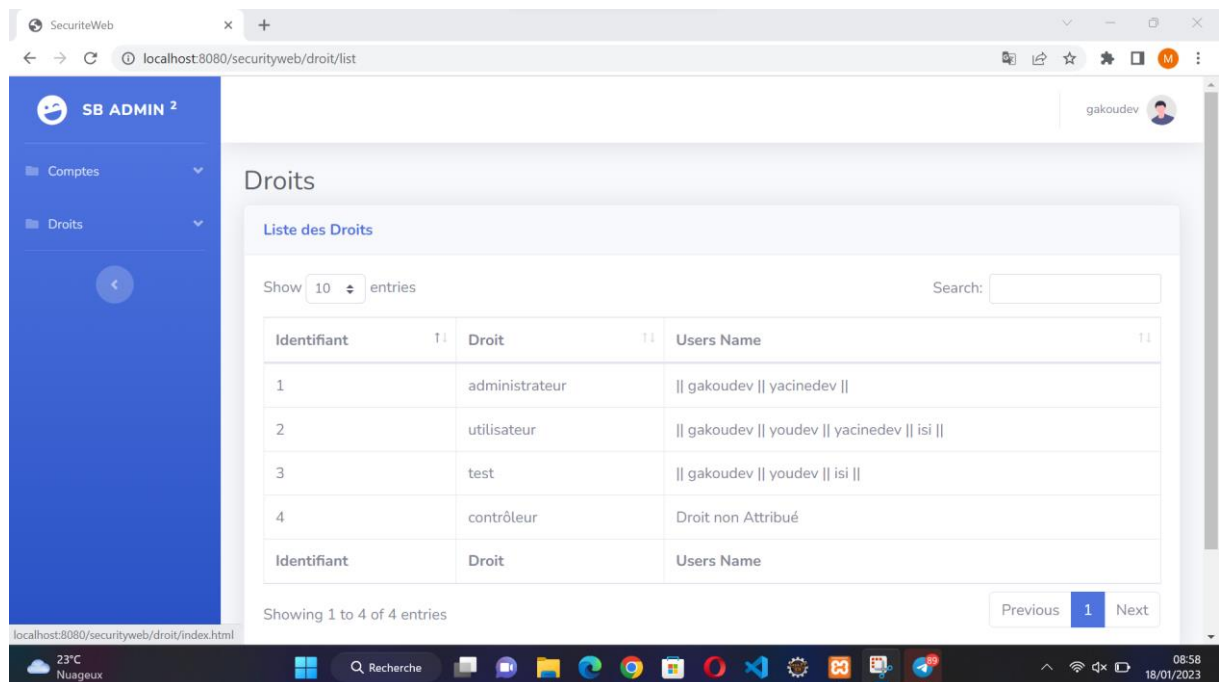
SecuriteWeb

localhost:8080/securityweb/droit/list

SB ADMIN 2

gakoudev

Comptes

Droits

Droits

Liste des Droits

Show 10 entries

Search:

| Identifiant | Droit | Users Name |
|---|---|---|
| 1 | administrateur | \|\| gakoudev \|\| yacinedev \|\| |
| 2 | utilisateur | \|\| gakoudev \|\| youdev \|\| yacinedev \|\| isi \|\| |
| 3 | test | \|\| gakoudev \|\| youdev \|\| isi \|\| |
| 4 | contrôleur | Droit non Attribué |
| Identifiant | Droit | Users Name |

Showing 1 to 4 of 4 entries

Previous 1 Next

localhost:8080/securityweb/droit/index.html

23°C
Nuageux

Recherche

89

08:58
18/01/2023